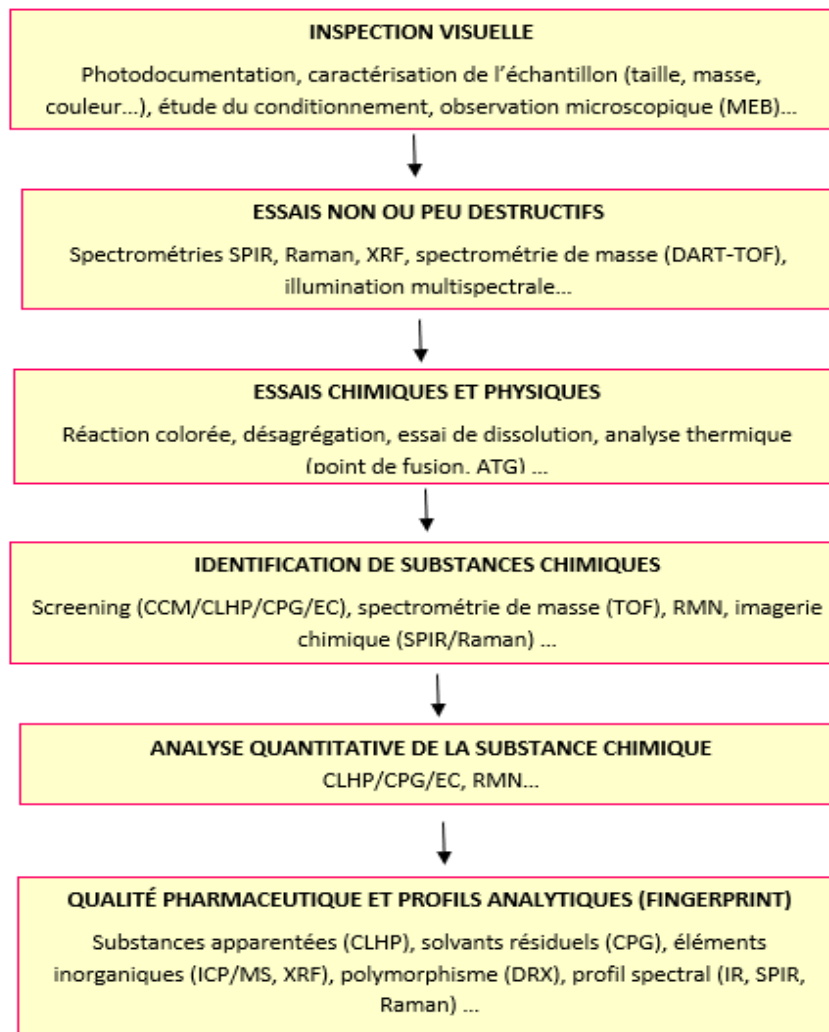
INSPECTION VISUELLE

Photodocumentation, caractérisation de l'échantillon (taille, masse, couleur...), étude du conditionnement, observation microscopique (MEB)...

ESSAIS NON OU PEU DESTRUCTIFS

Spectrométries SPIR, Raman, XRF, spectrométrie de masse (DART-TOF), illumination multispectrale...

ESSAIS CHIMIQUES ET PHYSIQUES

Réaction colorée, désagrégation, essai de dissolution, analyse thermique (point de fusion, ATG) ...

IDENTIFICATION DE SUBSTANCES CHIMIQUES

Screening (CCM/CLHP/CPG/EC), spectrométrie de masse (TOF), RMN, imagerie chimique (SPIR/Raman) ...

ANALYSE QUANTITATIVE DE LA SUBSTANCE CHIMIQUE

CLHP/CPG/EC, RMN...

QUALITÉ PHARMACEUTIQUE ET PROFILS ANALYTIQUES (FINGERPRINT)

Substances apparentées (CLHP), solvants résiduels (CPG), éléments inorganiques (ICP/MS, XRF), polymorphisme (DRX), profil spectral (IR, SPIR, Raman) ...